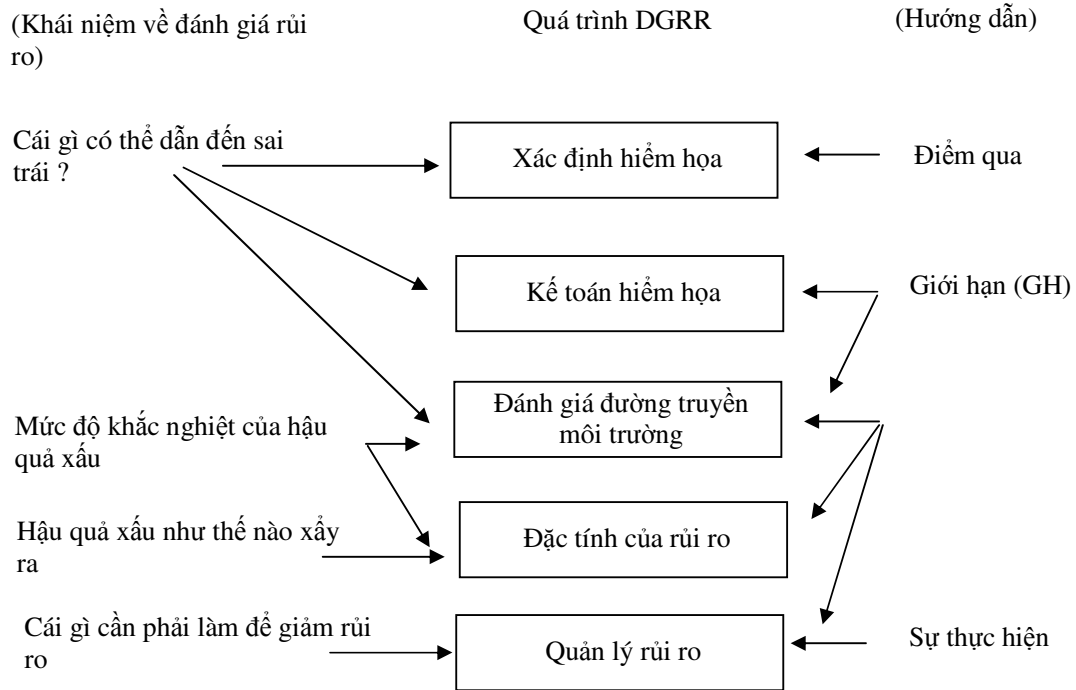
(Khái niệm về đánh giá rủi ro)

Quá trình DGRR

(Hướng dẫn)

Cái gì có thể dẫn đến sai trái ?

Xác định hiểm họa

Điểm qua

Kế toán hiểm họa

Giới hạn (GH)

Mức độ khắc nghiệt của hậu quả xấu

Đánh giá đường truyền môi trường

Hậu quả xấu như thế nào xẩy ra

Đặc tính của rủi ro

Cái gì cần phải làm để giảm rủi ro

Quản lý rủi ro

Sự thực hiện